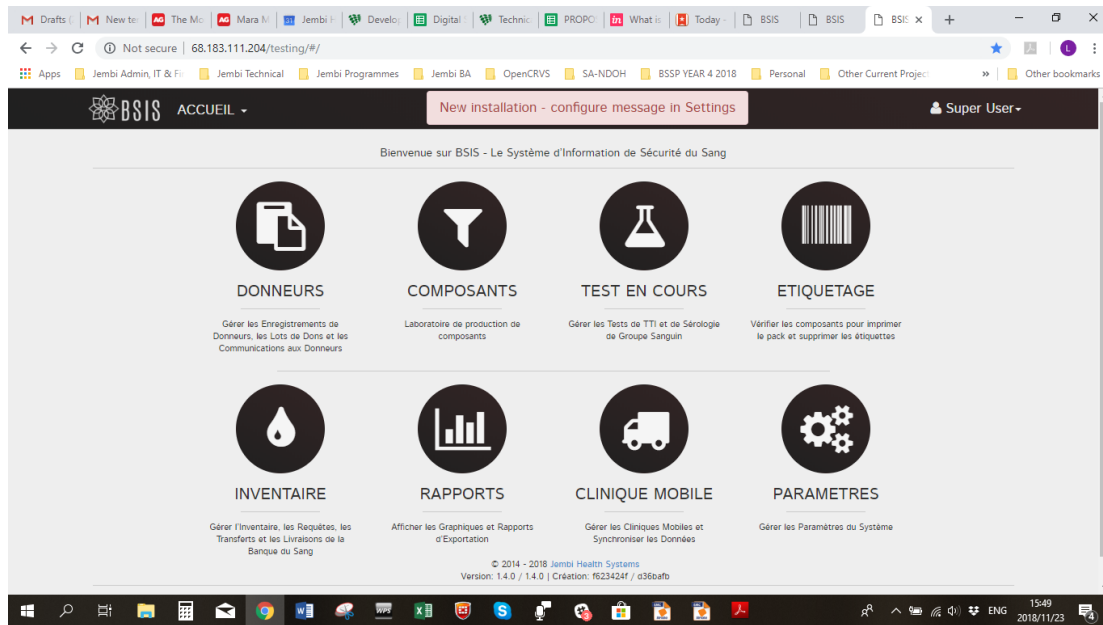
Drafts | New te | The Mo | Mara M | Jembi | Develo | Digital | Technic | PROPO | What is | Today | BSIS | BSIS | BSIS ×

Not secure | 68.183.111.204/testing/#/

Apps | Jembi Admin, IT & F | Jembi Technical | Jembi Programmes | Jembi BA | OpenCRVS | SA-NDOH | BSSP YEAR 4 2018 | Personal | Other Current Projec | » | Other bookmarks

BSIS ACCUEIL

New installation - configure message in Settings

Super User

Bienvenue sur BSIS - Le Système d'Information de Sécurité du Sang

DONNEURS
Gérer les Enregistrements de Donneurs, les Lots de Dons et les Communications aux Donneurs

COMPOSANTS
Laboratoire de production de composants

TEST EN COURS
Gérer les Tests de TTI et de Sérologie de Groupe Sanguin

ETIQUETAGE
Vérifier les composants pour imprimer le pack et supprimer les étiquettes

INVENTAIRE
Gérer l'Inventaire, les Requêtes, les Transferts et les Livraisons de la Banque du Sang

RAPPORTS
Afficher les Graphiques et Rapports d'Exportation

CLINIQUE MOBILE
Gérer les Cliniques Mobiles et Synchroniser les Données

PARAMETRES
Gérer les Paramètres du Système

© 2014 - 2018 Jembi Health Systems
Version: 1.4.0 / 1.4.0 | Création: f623424f / d36bafb

ENG 15:49 2018/11/23 4